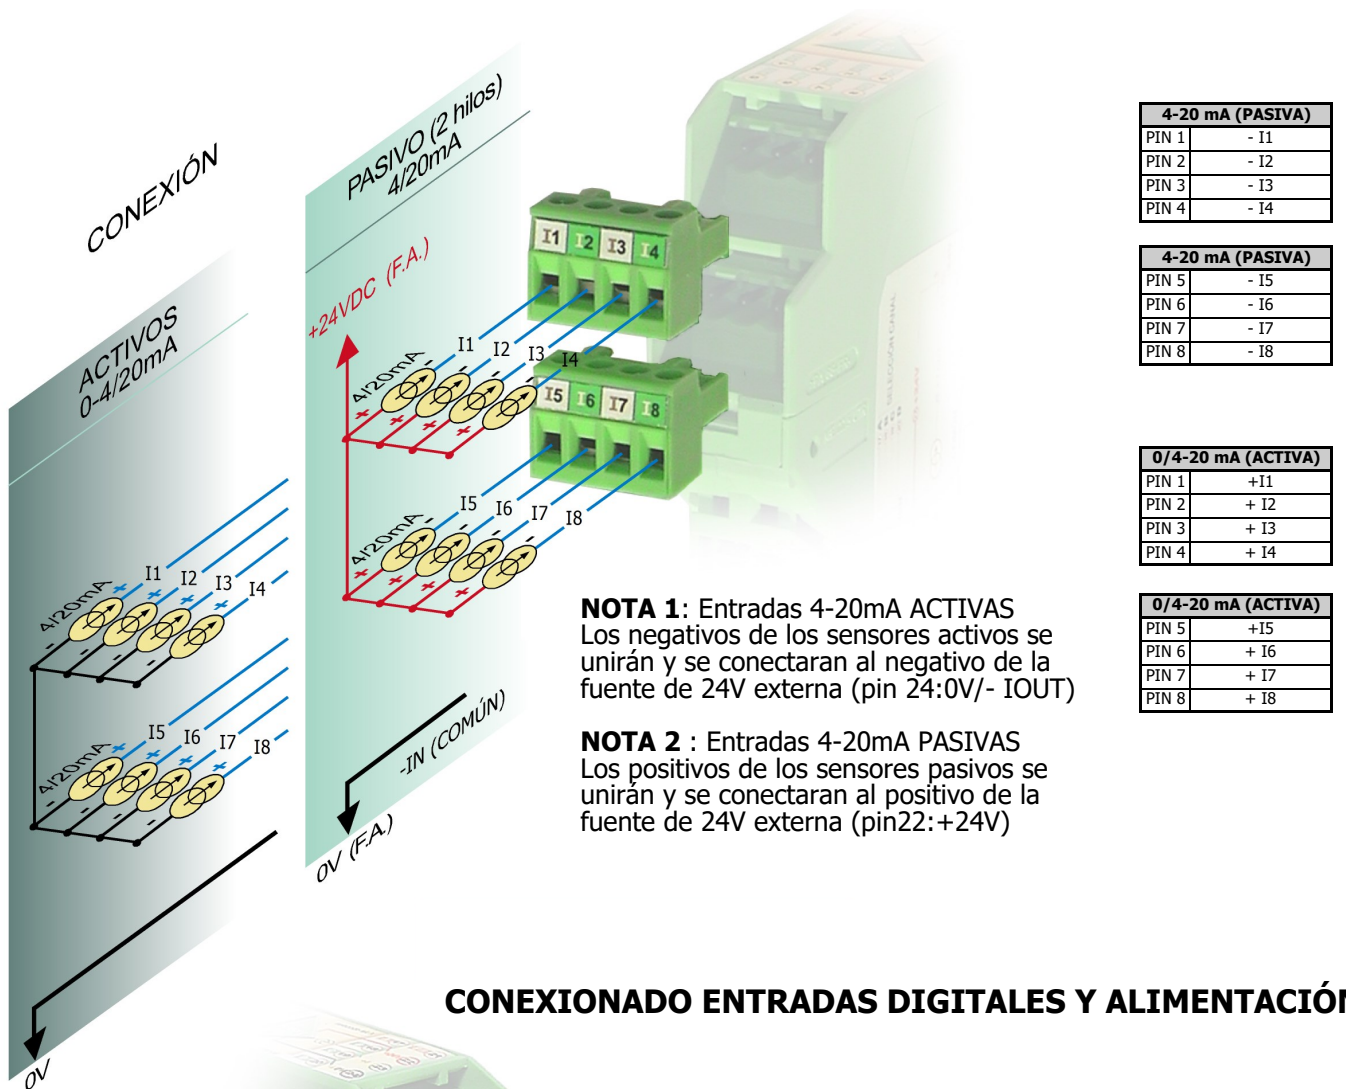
CONEXIÓN

ACTIVOS
0-4/20mA

PASIVO (2 hilos)
4/20mA

+24VDC (F.A.)

I1 I2 I3 I4

I5 I6 I7 I8

4/20mA

I1 I2 I3 I4

I5 I6 I7 I8

4/20mA

4/20mA

4/20mA

-IN (COMÚN)

0V (F.A.)

0V

| 4-20 mA (PASIVA) | |
|---|---|
| PIN 1 | - I1 |
| PIN 2 | - I2 |
| PIN 3 | - I3 |
| PIN 4 | - I4 |

| 4-20 mA (PASIVA) | |
|---|---|
| PIN 5 | - I5 |
| PIN 6 | - I6 |
| PIN 7 | - I7 |
| PIN 8 | - I8 |

| 0/4-20 mA (ACTIVA) | |
|---|---|
| PIN 1 | +I1 |
| PIN 2 | + I2 |
| PIN 3 | + I3 |
| PIN 4 | + I4 |

| 0/4-20 mA (ACTIVA) | |
|---|---|
| PIN 5 | +I5 |
| PIN 6 | + I6 |
| PIN 7 | + I7 |
| PIN 8 | + I8 |

NOTA 1: Entradas 4-20mA ACTIVAS
Los negativos de los sensores activos se unirán y se conectaran al negativo de la fuente de 24V externa (pin 24:0V/- IOUT)

NOTA 2 : Entradas 4-20mA PASIVAS
Los positivos de los sensores pasivos se unirán y se conectaran al positivo de la fuente de 24V externa (pin22:+24V)

CONEXIONADO ENTRADAS DIGITALES Y ALIMENTACIÓN